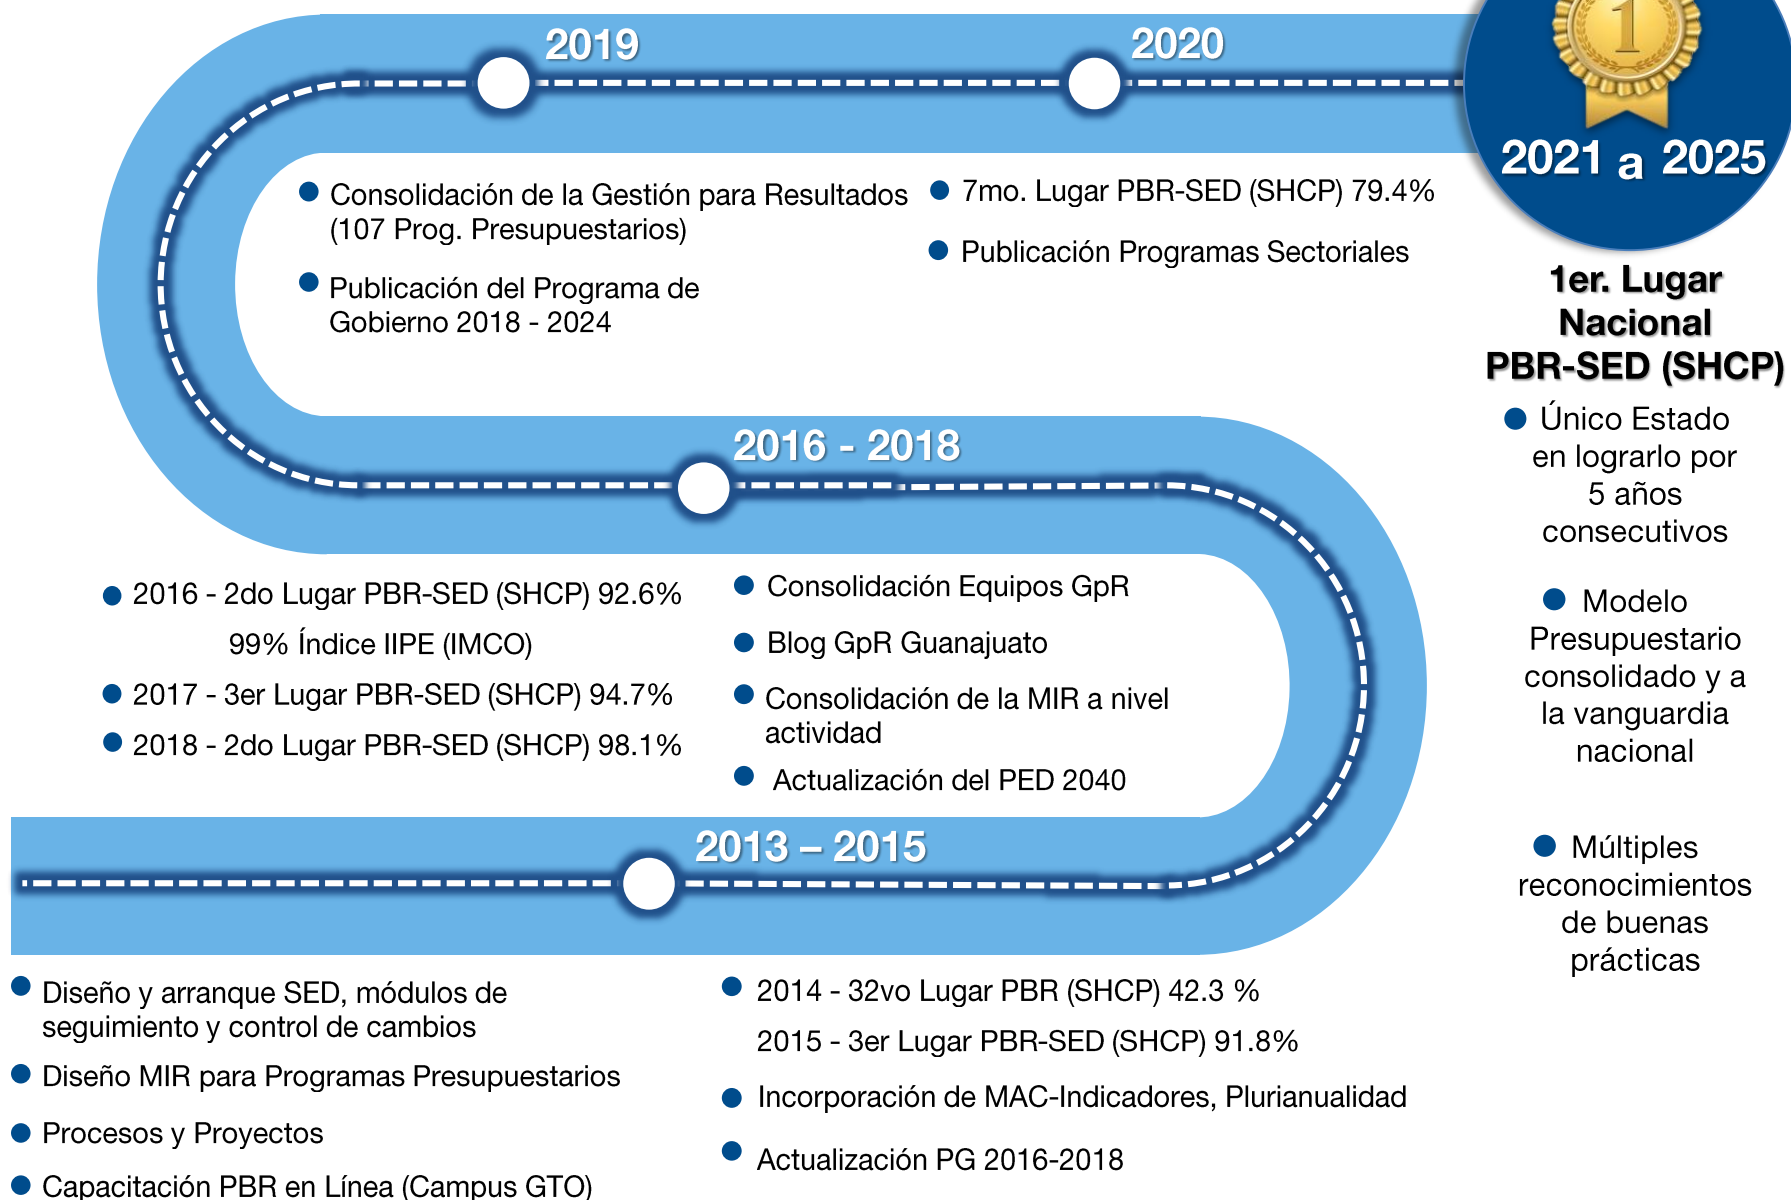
2019

2020

1

2021 a 2025

Consolidación de la Gestión para Resultados (107 Prog. Presupuestarios)

Publicación del Programa de Gobierno 2018 - 2024

7mo. Lugar PBR-SED (SHCP) 79.4%

Publicación Programas Sectoriales

1er. Lugar Nacional PBR-SED (SHCP)

Único Estado en lograrlo por 5 años consecutivos

Modelo Presupuestario consolidado y a la vanguardia nacional

Múltiples reconocimientos de buenas prácticas

2016 - 2018

2016 - 2do Lugar PBR-SED (SHCP) 92.6%

99% Índice IIPE (IMCO)

2017 - 3er Lugar PBR-SED (SHCP) 94.7%

2018 - 2do Lugar PBR-SED (SHCP) 98.1%

Consolidación Equipos GpR

Blog GpR Guanajuato

Consolidación de la MIR a nivel actividad

Actualización del PED 2040

2013 – 2015

Diseño y arranque SED, módulos de seguimiento y control de cambios

Diseño MIR para Programas Presupuestarios

Procesos y Proyectos

Capacitación PBR en Línea (Campus GTO)

2014 - 32vo Lugar PBR (SHCP) 42.3 %

2015 - 3er Lugar PBR-SED (SHCP) 91.8%

Incorporación de MAC-Indicadores, Plurianualidad

Actualización PG 2016-2018